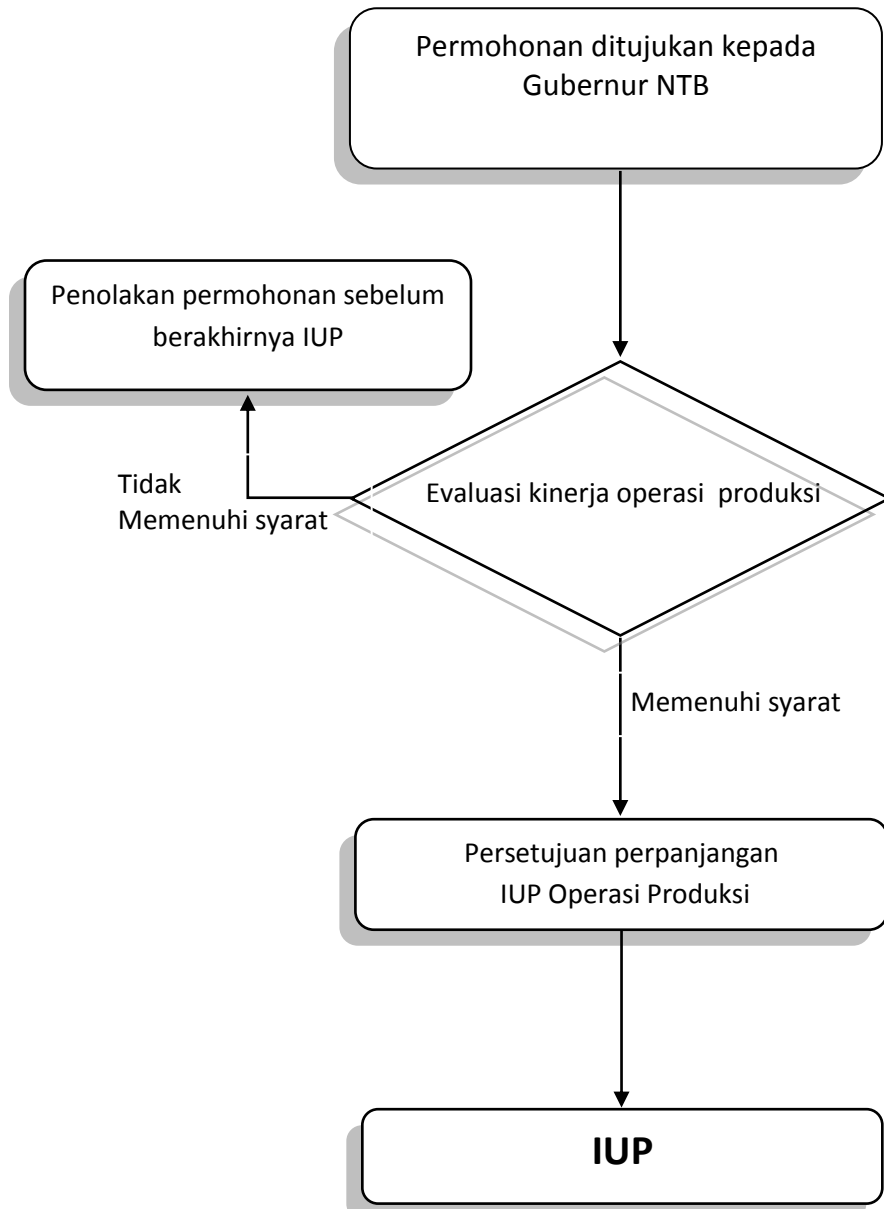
Permohonan ditujukan kepada Gubernur NTB

Penolakan permohonan sebelum berakhirnya IUP

Tidak Memenuhi syarat

Evaluasi kinerja operasi produksi

Memenuhi syarat

Persetujuan perpanjangan IUP Operasi Produksi

IUP